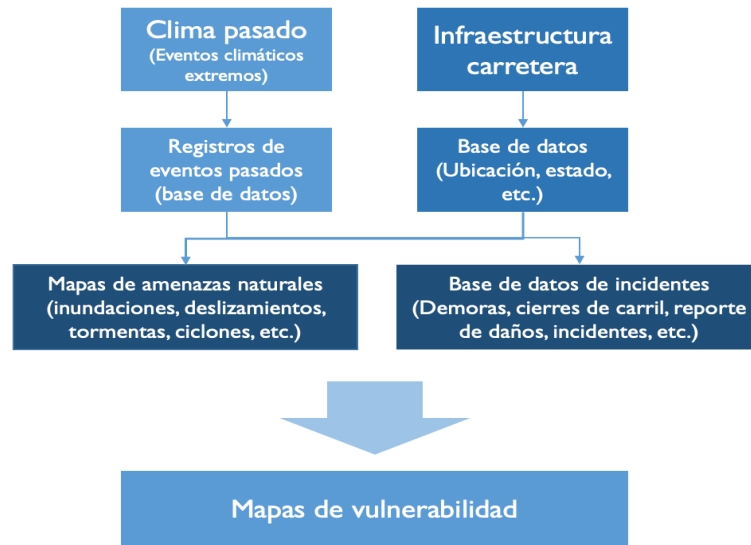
Clima pasado
(Eventos climáticos extremos)

Infraestructura carretera

Registros de eventos pasados (base de datos)

Base de datos (Ubicación, estado, etc.)

Mapas de amenazas naturales (inundaciones, deslizamientos, tormentas, ciclones, etc.)

Base de datos de incidentes (Demoras, cierres de carril, reporte de daños, incidentes, etc.)

Mapas de vulnerabilidad